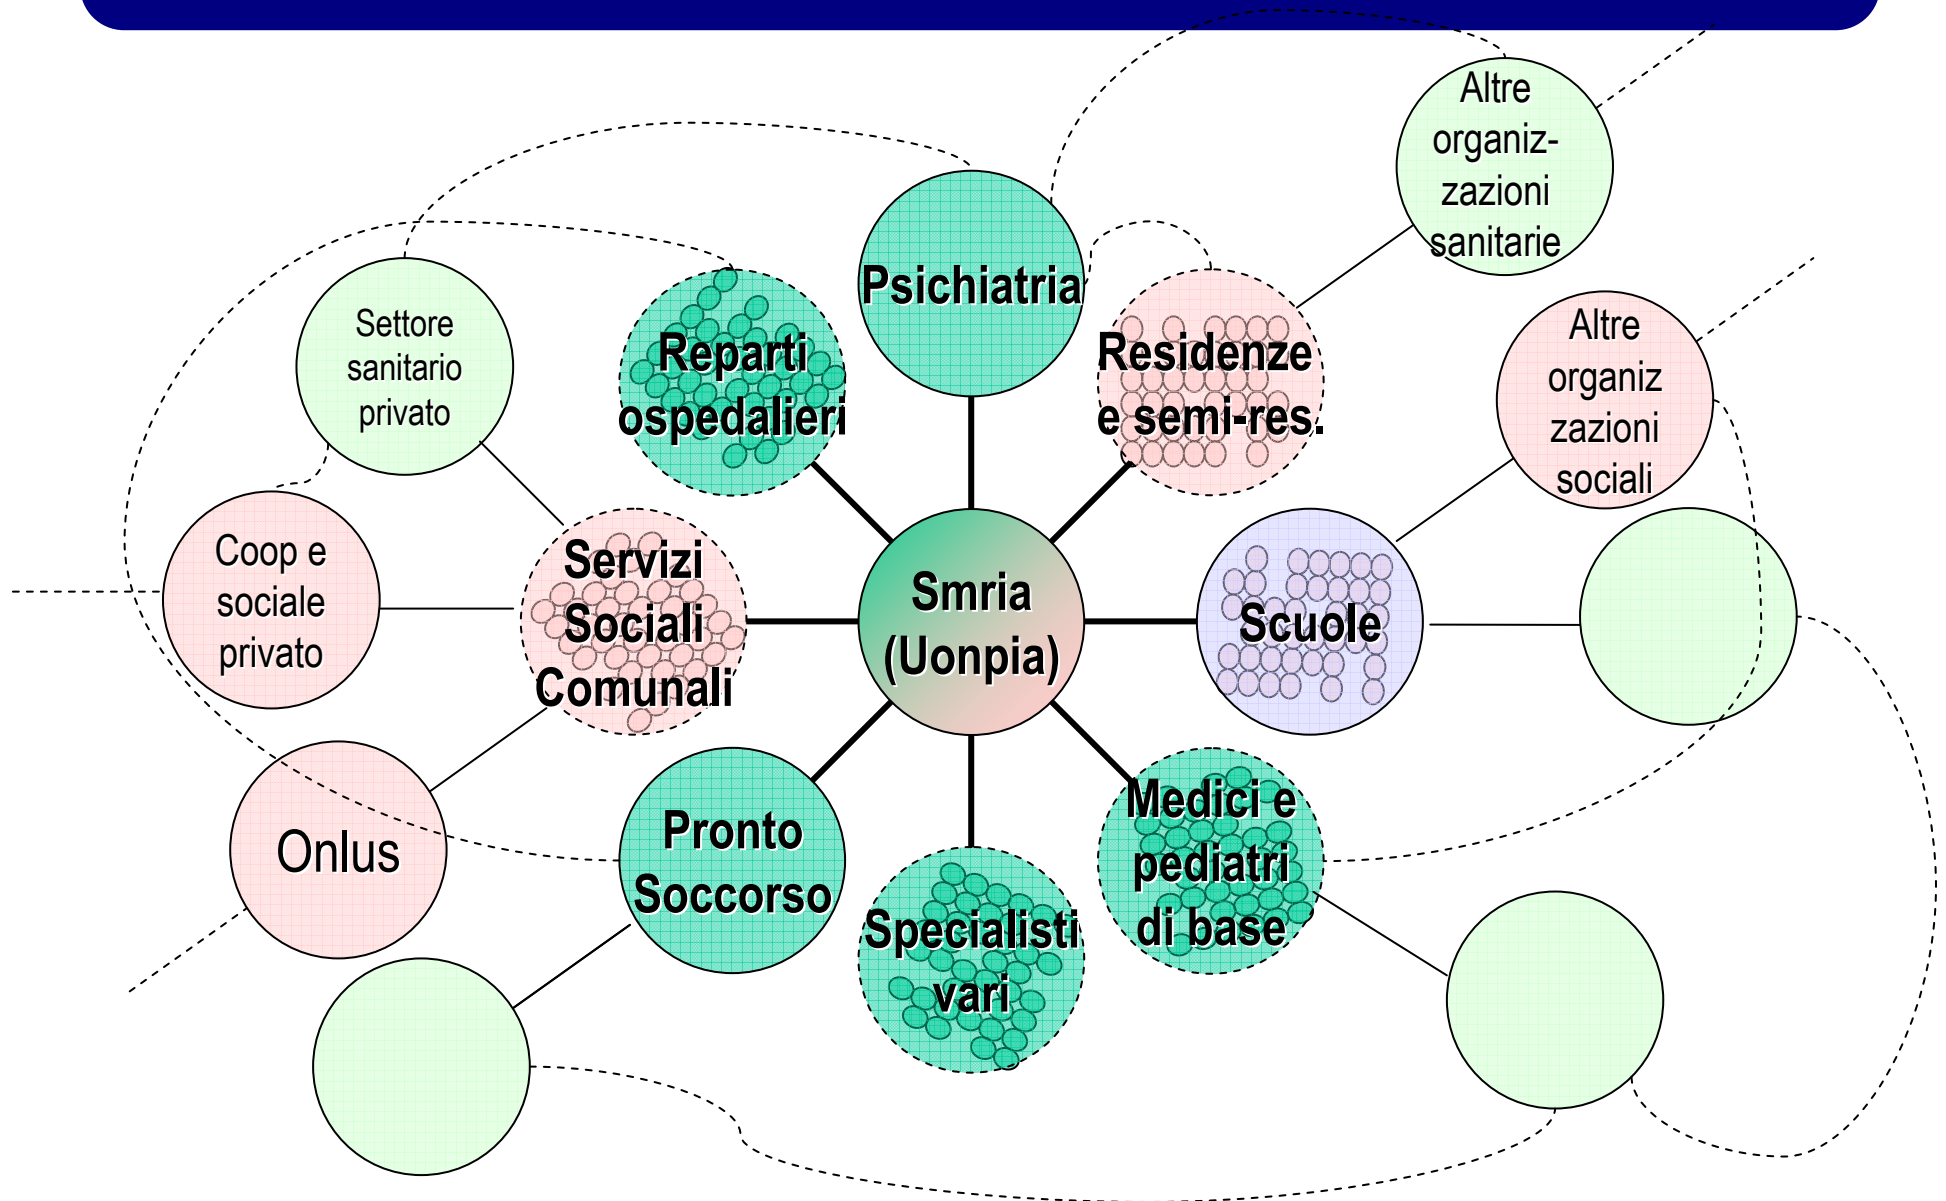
Altre organiz-zazioni sanitarie

Settore sanitario privato

Reparti ospedalieri

Psichiatria

Residenze e semi-res.

Altre organiz zazioni sociali

Coop e sociale privato

Servizi Sociali Comunali

Smria (Uonpia)

Scuole

Onlus

Pronto Soccorso

Specialisti vari

Medici e pediatri di base